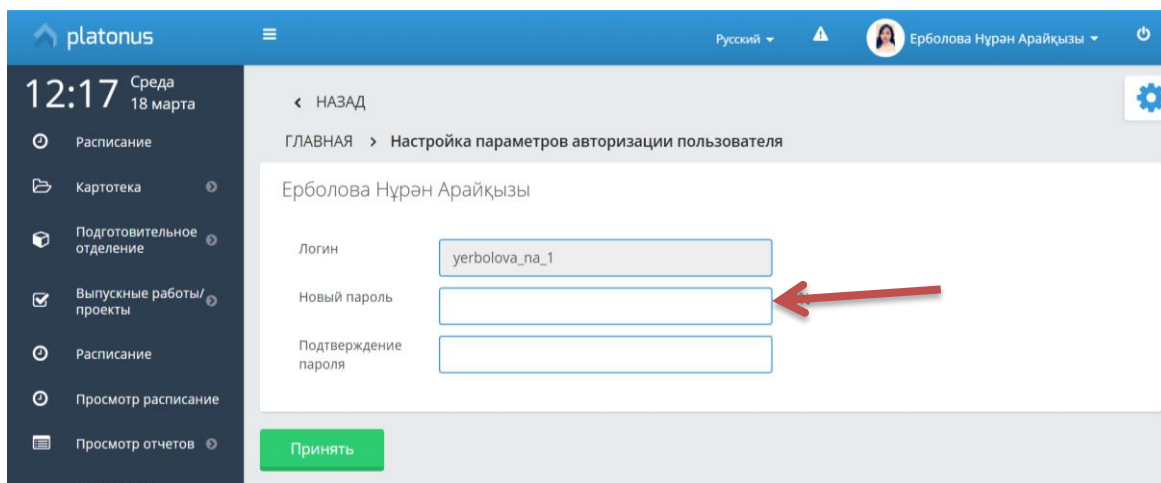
platonus

Русский

Ерболова Нұрән Арайқызы

12:17 Среда 18 марта

Расписание

Картотека

Подготовительное отделение

Выпускные работы/проекты

Расписание

Просмотр расписание

Просмотр отчетов

НАЗАД

ГЛАВНАЯ > Настройка параметров авторизации пользователя

Ерболова Нұрән Арайқызы

Логин yerbolova_na_1

Новый пароль

Подтверждение пароля

Принять